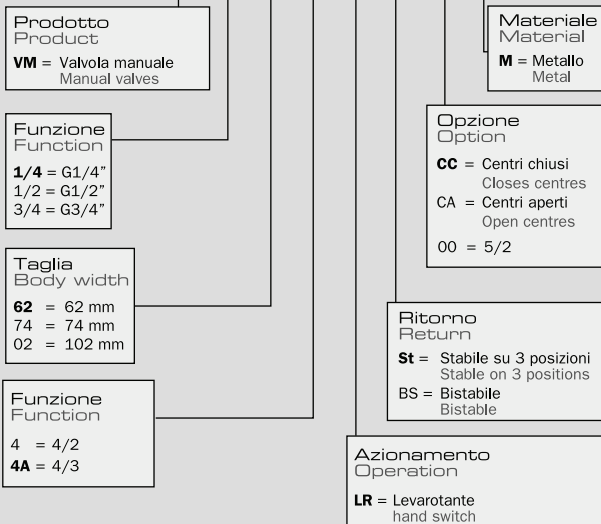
Prodotto
Product

**VM** = Valvola manuale
Manual valves

Funzione
Function

**1/4** = G1/4”
1/2 = G1/2”
3/4 = G3/4”

Taglia
Body width

**62** = 62 mm
74 = 74 mm
02 = 102 mm

Funzione
Function

4 = 4/2
**4A** = 4/3

Materiale
Material

**M** = Metallo
Metal

Opzione
Option

**CC** = Centri chiusi
Closes centres
CA = Centri aperti
Open centres
00 = 5/2

Ritorno
Return

**St** = Stabile su 3 posizioni
Stable on 3 positions
BS = Bistabile
Bistable

Azionamento
Operation

**LR** = Levarotante
hand switch